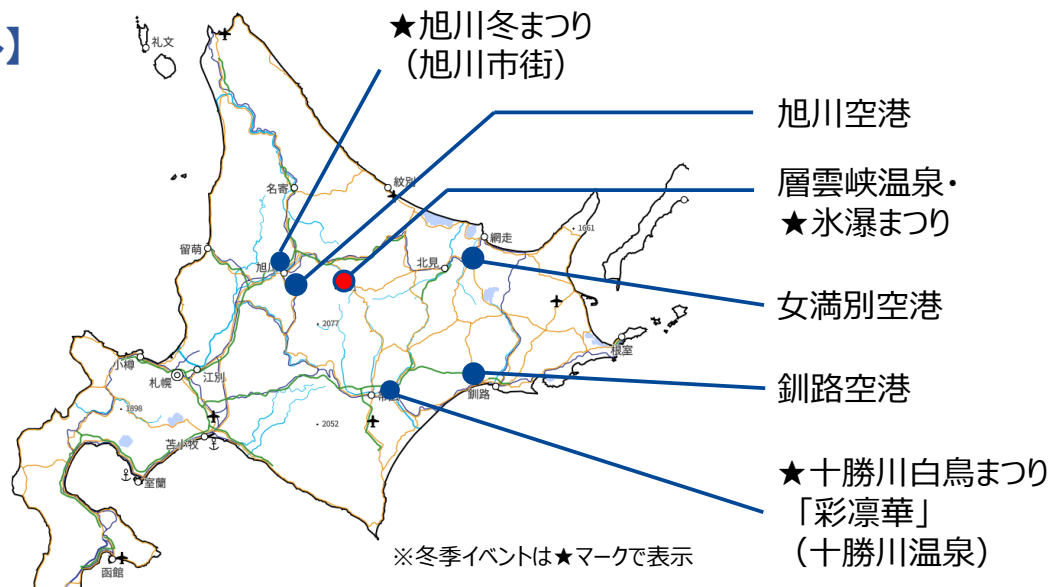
★旭川冬まつり
（旭川市街）

旭川空港

層雲峡温泉・
★氷瀑まつり

女満別空港

釧路空港

★十勝川白鳥まつり
「彩凛華」
（十勝川温泉）

※冬季イベントは★マークで表示

礼文
名寄
紋別
網走
留萌
旭川
北見
1661
2077
根室
小樽
札幌
江別
1898
帯広
釧路
2052
苫小牧
室蘭
函館